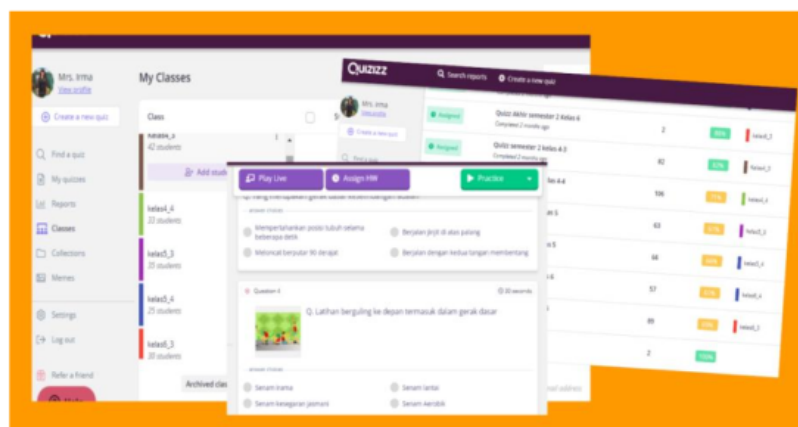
Mrs. Irma
View profile

Create a new quiz

Find a quiz
My quizzes
Reports
Classes
Collections
Memes
Settings
Log out
Refer a friend

My Classes

Class

kelas6_3
42 students

Add stud

kelas6_4
22 students

kelas5_3
35 students

kelas5_4
25 students

kelas6_3
30 students

Archived clas

Quizizz
Search reports
Create a new quiz

Mrs. Irma
View profile
Create a new quiz
Find a quiz

| | | | | |
|---|---|---|---|---|
| Assigned | Quiz akhir semester 2 kelas 6 Completed 2 months ago | 2 | 80% | kelas6_3 |
| Assigned | Quiz semester 2 kelas 4-3 Completed 2 months ago | 82 | 67% | kelas4_3 |
| | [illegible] 4-4 | 106 | 71% | kelas4_4 |
| | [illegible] 5 | 63 | 61% | kelas5_3 |
| | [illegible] 5 | 44 | 64% | kelas5_4 |
| | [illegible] 6 | 57 | 61% | kelas6_4 |
| | | 89 | 59% | kelas6_3 |
| | | 2 | 100% | |

Play Live
Assign HW
Practice

Q. Yang merupakan gerak dasar keseimbangan adalah

answer choices
Mempertahankan posisi tubuh selama beberapa detik
Berjalan jinjit di atas paling
Melompat berputar 90 derajat
Berjalan dengan kedua tangan membentang

Question 4
30 seconds
Q. Latihan berguling ke depan termasuk dalam gerak dasar

answer choices
Senam irama
Senam lantai
Senam kesegaran jasmani
Senam Aerobik